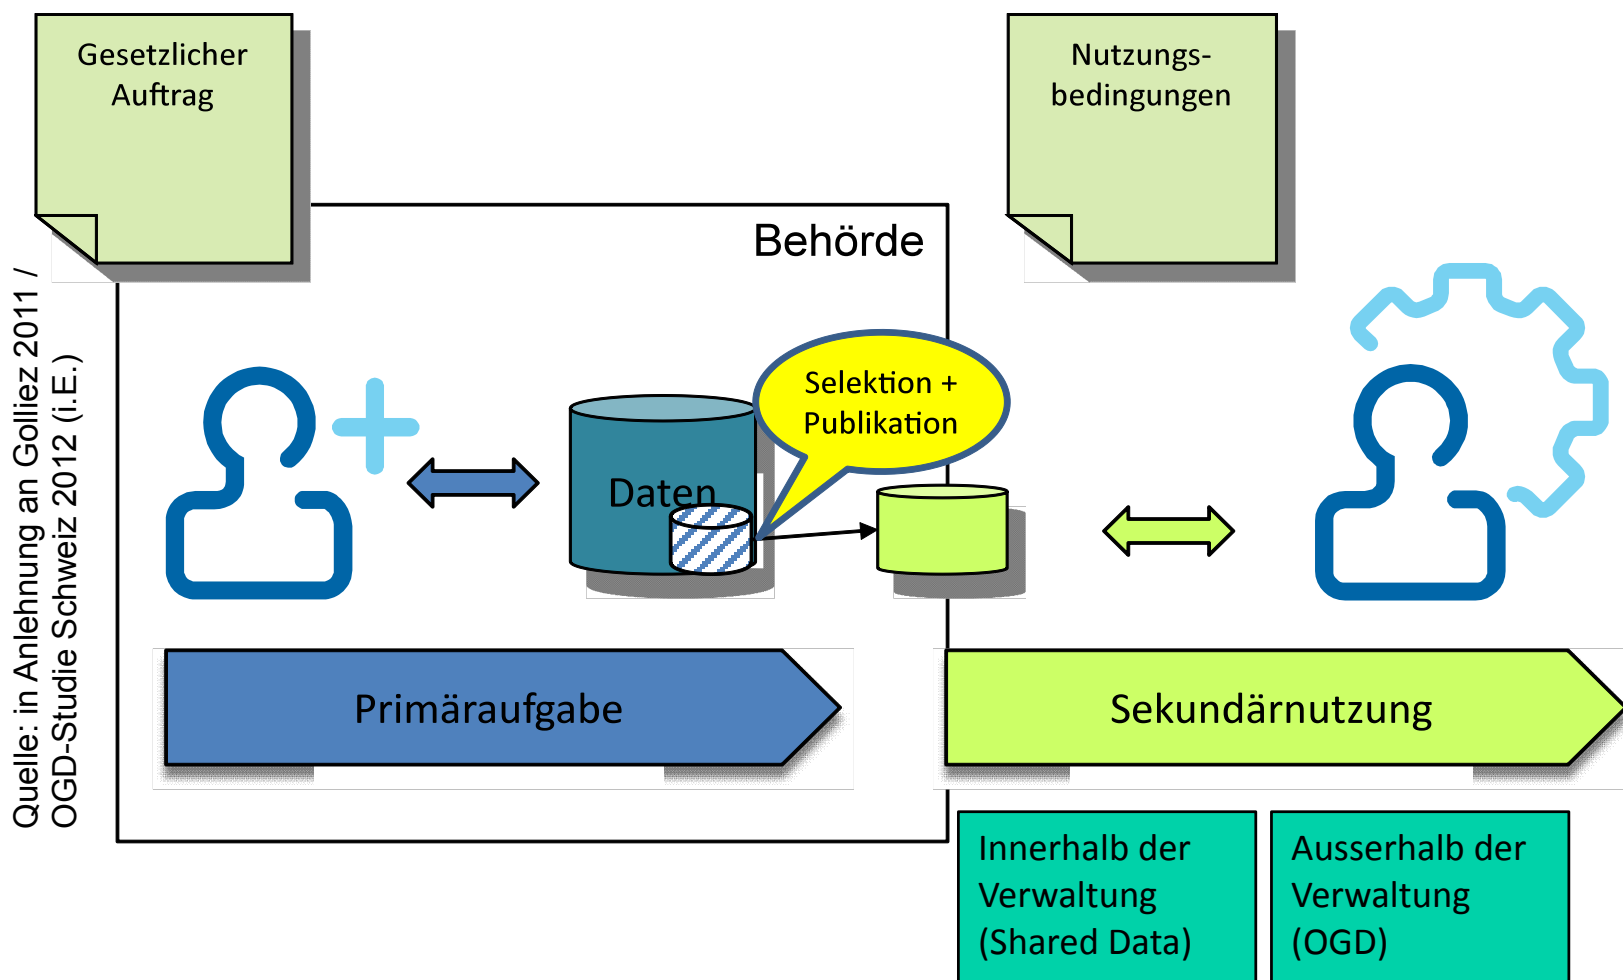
Quelle: in Anlehnung an Golliez 2011 / OGD-Studie Schweiz 2012 (i.E.)

Gesetzlicher Auftrag

Nutzungsbedingungen

Behörde

Selektion + Publikation

Daten

Primäraufgabe

Sekundärnutzung

Innerhalb der Verwaltung (Shared Data)

Ausserhalb der Verwaltung (OGD)